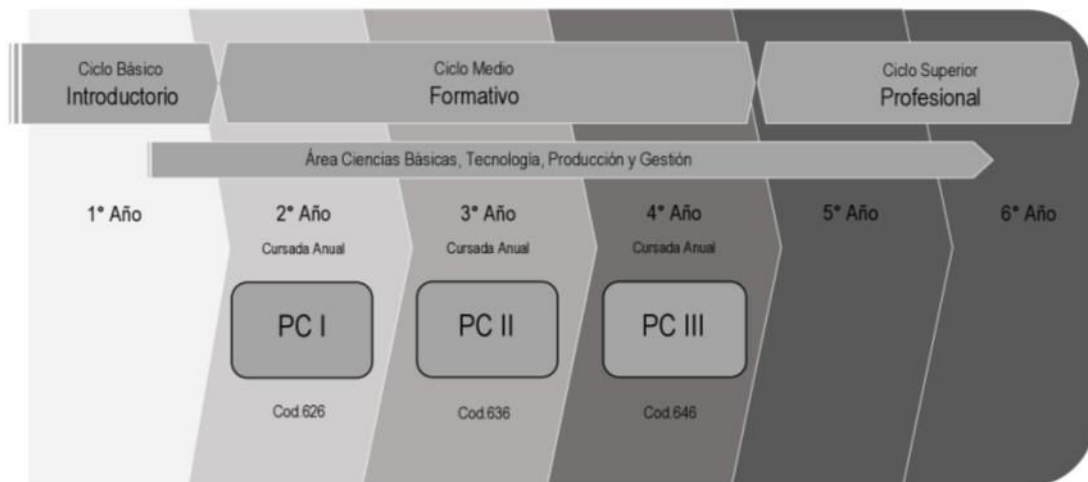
Ciclo Básico
Introductorio

Ciclo Medio
Formativo

Ciclo Superior
Profesional

Área Ciencias Básicas, Tecnología, Producción y Gestión

1° Año

2° Año
Cursada Anual
PC I
Cod.626

3° Año
Cursada Anual
PC II
Cod.636

4° Año
Cursada Anual
PC III
Cod.646

5° Año

6° Año